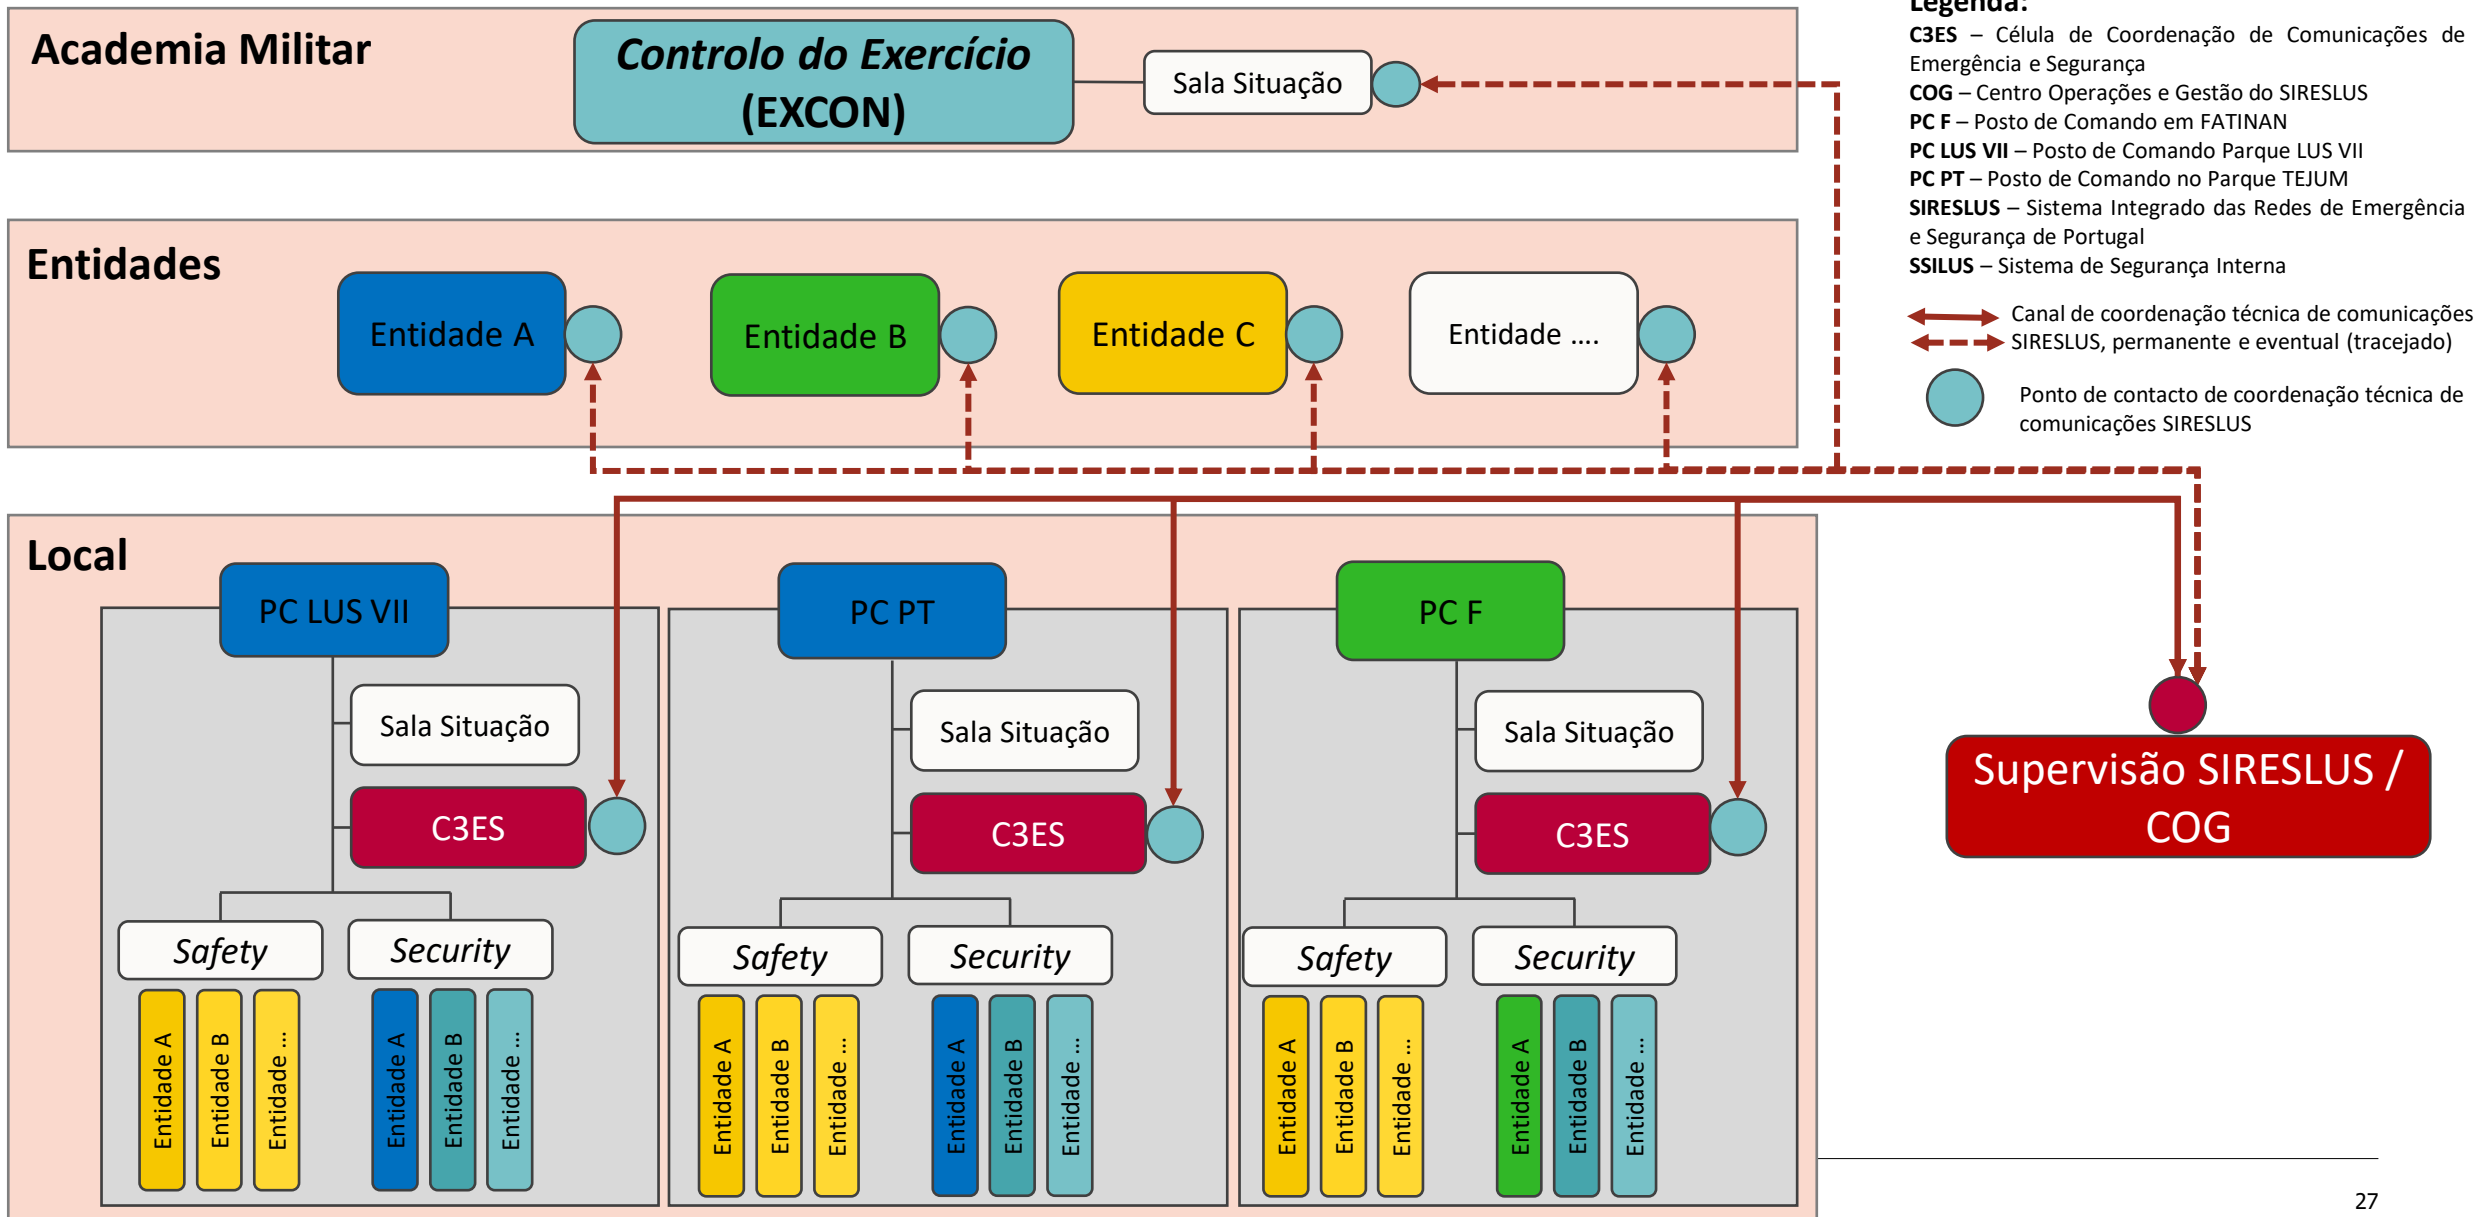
Academia Militar

Controlo do Exercício (EXCON)

Sala Situação

Legenda:
C3ES – Célula de Coordenação de Comunicações de Emergência e Segurança
COG – Centro Operações e Gestão do SIRESLUS
PC F – Posto de Comando em FATINAN
PC LUS VII – Posto de Comando Parque LUS VII
PC PT – Posto de Comando no Parque TEJUM
SIRESLUS – Sistema Integrado das Redes de Emergência e Segurança de Portugal
SSILUS – Sistema de Segurança Interna

Canal de coordenação técnica de comunicações SIRESLUS, permanente e eventual (tracejado)

Ponto de contacto de coordenação técnica de comunicações SIRESLUS

Entidades

Entidade A

Entidade B

Entidade C

Entidade ....

Local

PC LUS VII

Sala Situação

C3ES

Safety

Security

Entidade A

Entidade B

Entidade ...

Entidade A

Entidade B

Entidade ...

PC PT

Sala Situação

C3ES

Safety

Security

Entidade A

Entidade B

Entidade ...

Entidade A

Entidade B

Entidade ...

PC F

Sala Situação

C3ES

Safety

Security

Entidade A

Entidade B

Entidade ...

Entidade A

Entidade B

Entidade ...

Supervisão SIRESLUS / COG

27